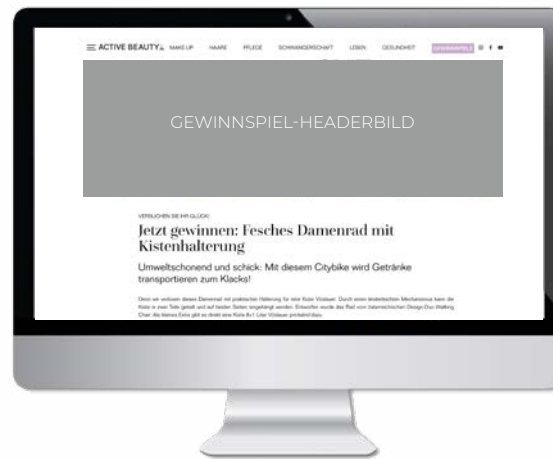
ACTIVE BEAUTY MAKE-UP HAARE PFLEGE SCHWANGERSCHAFT LEBEN GESUNDHEIT GEWINNSPIELE

GEWINNSPIEL-HEADERBILD

VERSUCHEN SIE IHR GLÜCK!

Jetzt gewinnen: Fesches Damenrad mit Kistenhalterung

Umweltschonend und schick: Mit diesem Citybike wird Getränke transportieren zum Klacks!

Denn wir verlosen dieses Damenrad mit praktischer Halterung für eine Kiste Vöslauer. Durch einen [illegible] Mechanismus kann die Kiste in zwei Teile geteilt und auf beiden Seiten eingehängt werden. Entworfen wurde das Rad vom österreichischen Design-Duo Walking Chair. Als kleines Extra gibt es direkt eine Kiste 8x1 Liter Vöslauer prickelnd dazu.